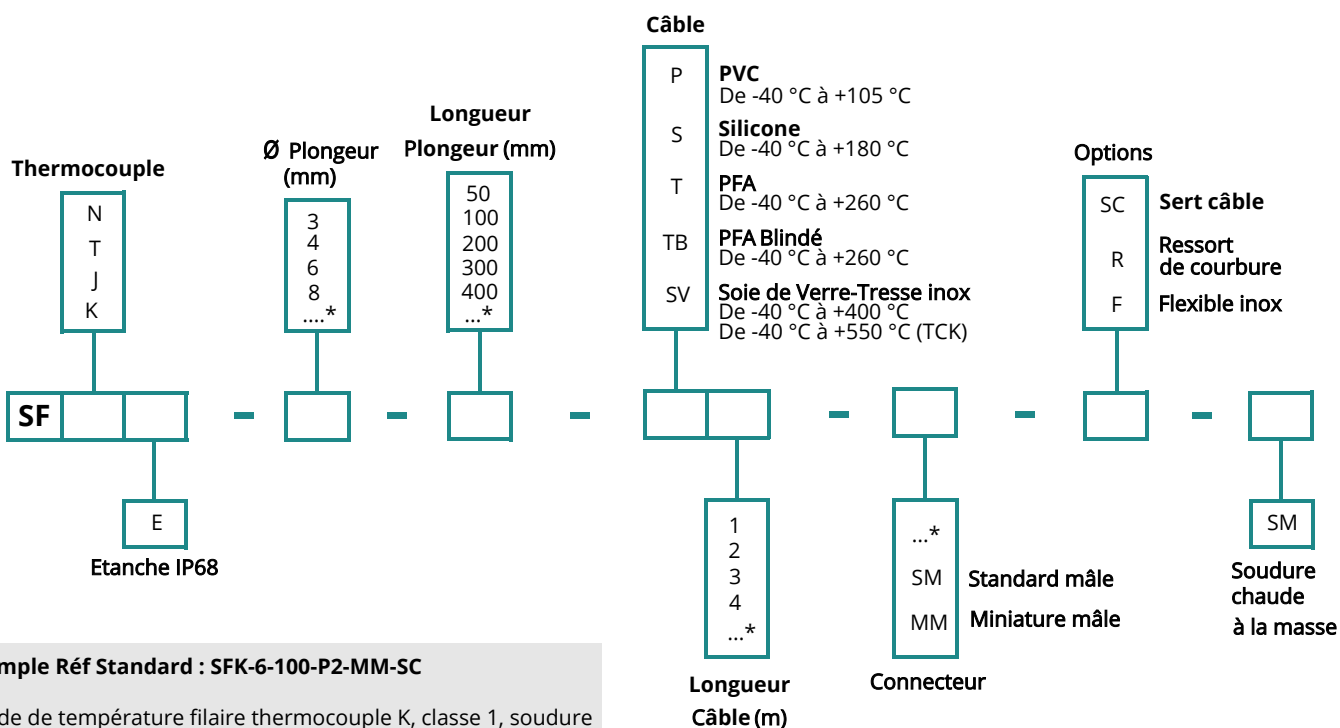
Câble

P
PVC
De -40 °C à +105 °C

S
Silicone
De -40 °C à +180 °C

T
PFA
De -40 °C à +260 °C

TB
PFA Blindé
De -40 °C à +260 °C

SV
Soie de Verre-Tresse inox
De -40 °C à +400 °C
De -40 °C à +550 °C (TCK)

Thermocouple
N
T
J
K

Ø Plongeur (mm)
3
4
6
8
....*

Longueur Plongeur (mm)
50
100
200
300
400
...*

Options
SC Sert câble
R Ressort de courbure
F Flexible inox

SF - - - - - -

E
Etanche IP68

1
2
3
4
...*
Longueur Câble (m)

...*
SM Standard mâle
MM Miniature mâle
Connecteur

SM
Soudure chaude à la masse

mple Réf Standard : SFK-6-100-P2-MM-SC

de de température filaire thermocouple K, classe 1, soudure